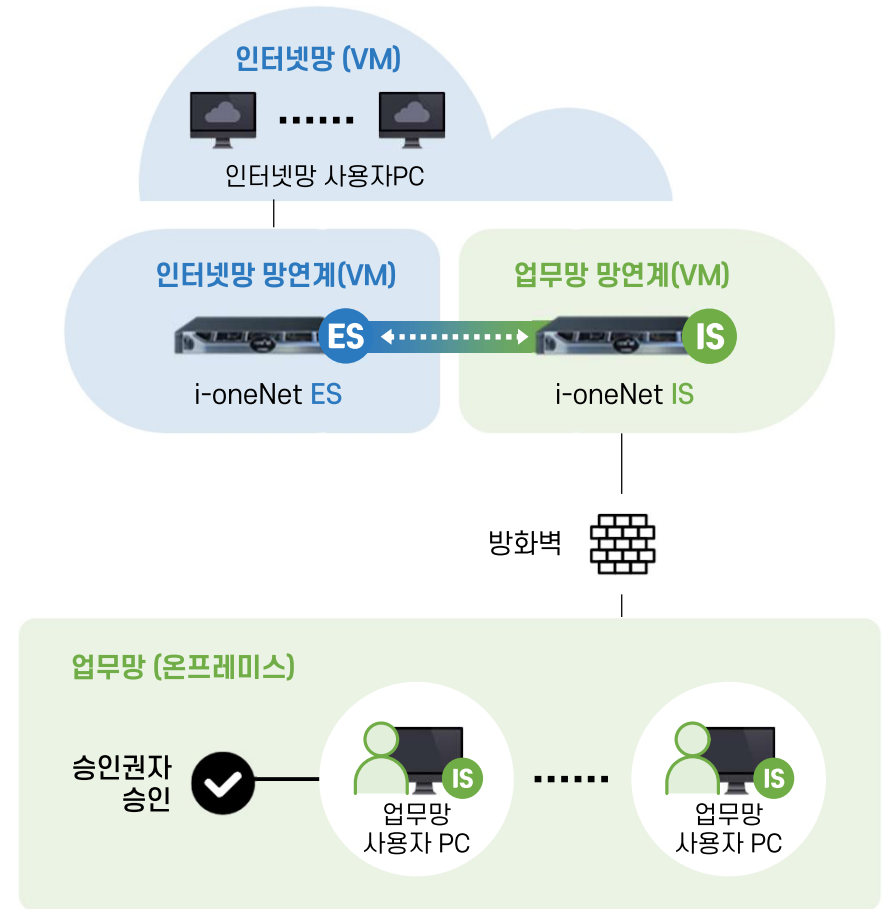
인터넷망 (VM)

......

인터넷망 사용자PC

인터넷망 망연계(VM)

ES

i-oneNet ES

업무망 망연계(VM)

IS

i-oneNet IS

방화벽

업무망 (온프레미스)

승인권자 승인

IS

업무망 사용자 PC

......

IS

업무망 사용자 PC